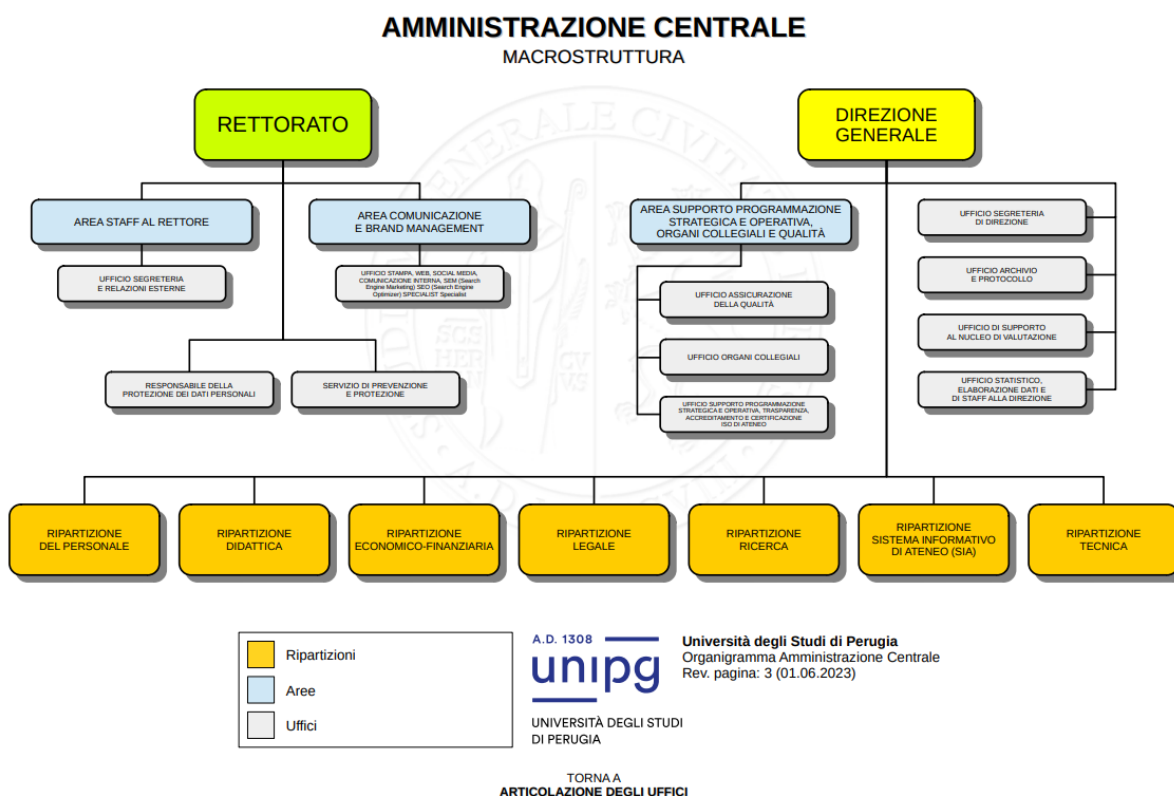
AMMINISTRAZIONE CENTRALE
MACROSTRUTTURA

RETTORATO

DIREZIONE GENERALE

AREA STAFF AL RETTORE

UFFICIO SEGRETERIA E RELAZIONI ESTERNE

AREA COMUNICAZIONE E BRAND MANAGEMENT

UFFICIO STAMPA, WEB, SOCIAL MEDIA, COMUNICAZIONE INTERNA, SEM (Search Engine Marketing) SEO (Search Engine Optimizer) SPECIALIST Specialist

RESPONSABILE DELLA PROTEZIONE DEI DATI PERSONALI

SERVIZIO DI PREVENZIONE E PROTEZIONE

AREA SUPPORTO PROGRAMMAZIONE STRATEGICA E OPERATIVA, ORGANI COLLEGIALI E QUALITÀ

UFFICIO ASSICURAZIONE DELLA QUALITÀ

UFFICIO ORGANI COLLEGIALI

UFFICIO SUPPORTO PROGRAMMAZIONE STRATEGICA E OPERATIVA, TRASPARENZA, ACCREDITAMENTO E CERTIFICAZIONE ISO DI ATENEO

UFFICIO SEGRETERIA DI DIREZIONE

UFFICIO ARCHIVIO E PROTOCOLLO

UFFICIO DI SUPPORTO AL NUCLEO DI VALUTAZIONE

UFFICIO STATISTICO, ELABORAZIONE DATI E DI STAFF ALLA DIREZIONE

RIPARTIZIONE DEL PERSONALE

RIPARTIZIONE DIDATTICA

RIPARTIZIONE ECONOMICO-FINANZIARIA

RIPARTIZIONE LEGALE

RIPARTIZIONE RICERCA

RIPARTIZIONE SISTEMA INFORMATIVO DI ATENEO (SIA)

RIPARTIZIONE TECNICA

Ripartizioni
Aree
Uffici

A.D. 1308
unipg
UNIVERSITÀ DEGLI STUDI DI PERUGIA

Università degli Studi di Perugia
Organigramma Amministrazione Centrale
Rev. pagina: 3 (01.06.2023)

TORNA A
ARTICOLAZIONE DEGLI UFFICI